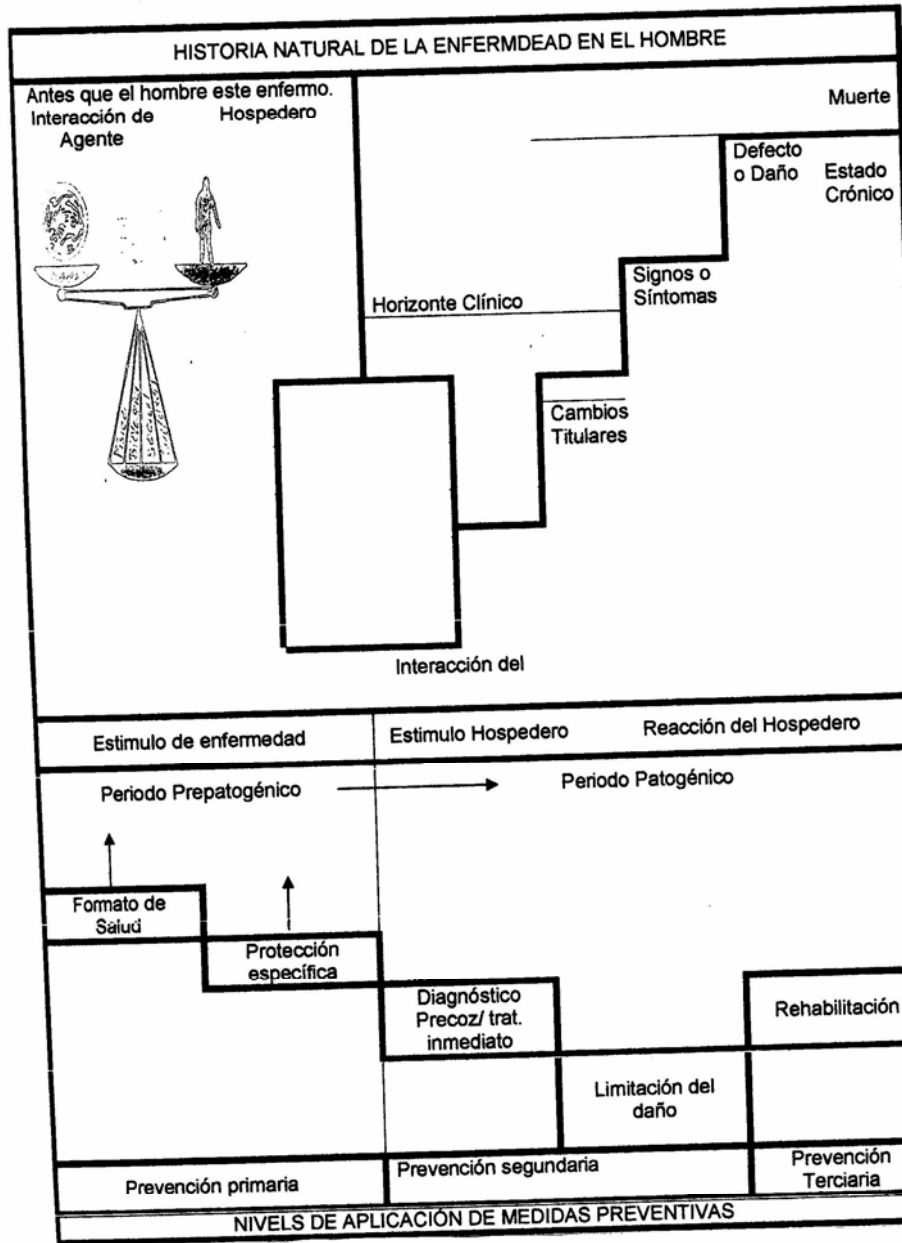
HISTORIA NATURAL DE LA ENFERMDEAD EN EL HOMBRE

Antes que el hombre este enfermo.
Interacción de Agente
Hospedero

Muerte

Defecto o Daño
Estado Crónico

Signos o Síntomas

Horizonte Clínico

Cambios Titulares

Interacción del

Estimulo de enfermedad
Estimulo Hospedero
Reacción del Hospedero

Periodo Prepatogénico
Periodo Patogénico

Formato de Salud
Protección específica
Diagnóstico Precoz/ trat. inmediato
Limitación del daño
Rehabilitación

Prevención primaria
Prevención segundaria
Prevención Terciaria

NIVELS DE APLICACIÓN DE MEDIDAS PREVENTIVAS